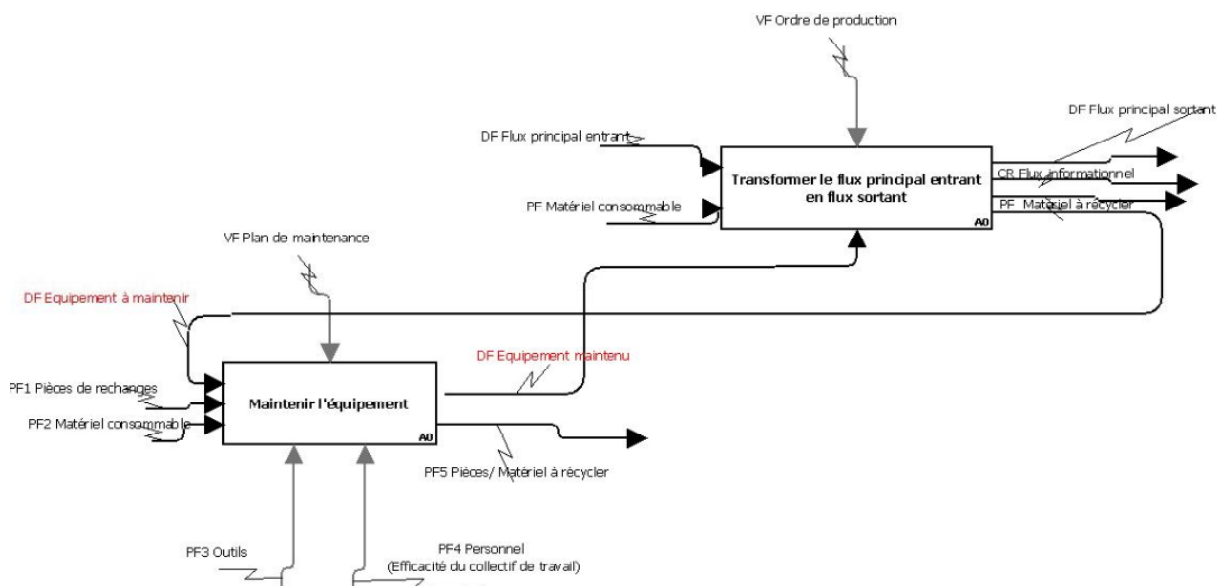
VF Ordre de production

DF Flux principal sortant

DF Flux principal entrant

Transformer le flux principal entrant en flux sortant

CR Flux informationnel

PF Matériel consommable

PF Matériel à récycler

A0

VF Plan de maintenance

DF Equipement à maintenir

DF Equipement maintenu

PF1 Pièces de rechanges

Maintenir l'équipement

PF2 Matériel consommable

A0

PF5 Pièces/ Matériel à récycler

PF3 Outils

PF4 Personnel (Efficacité du collectif de travail)